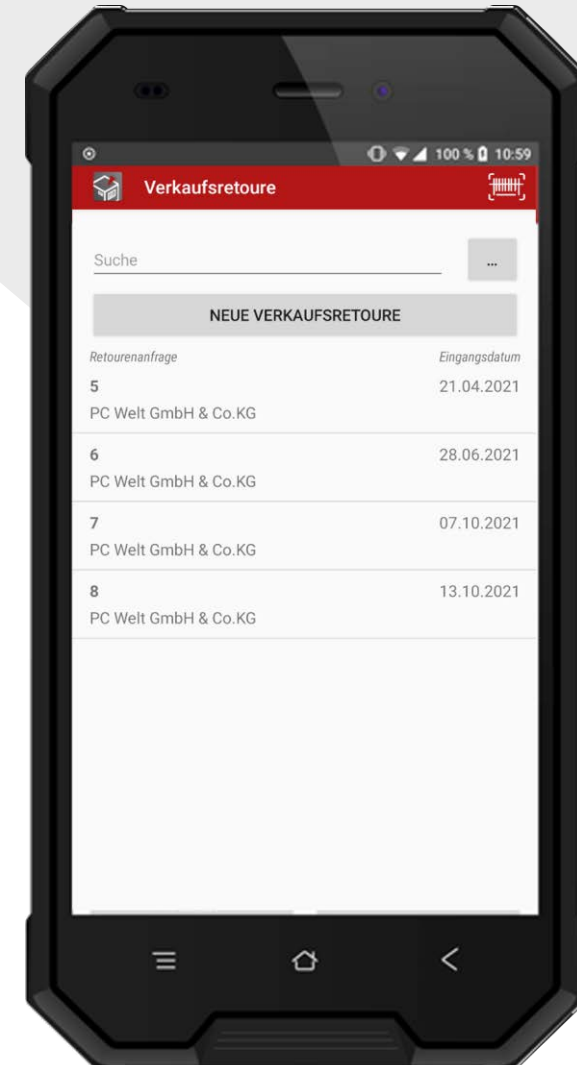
100 % 10:59

Verkaufsretoure

Suche

...

NEUE VERKAUFSRETOURE

Retourenanfrage

Eingangsdatum

5

21.04.2021

PC Welt GmbH & Co.KG

6

28.06.2021

PC Welt GmbH & Co.KG

7

07.10.2021

PC Welt GmbH & Co.KG

8

13.10.2021

PC Welt GmbH & Co.KG